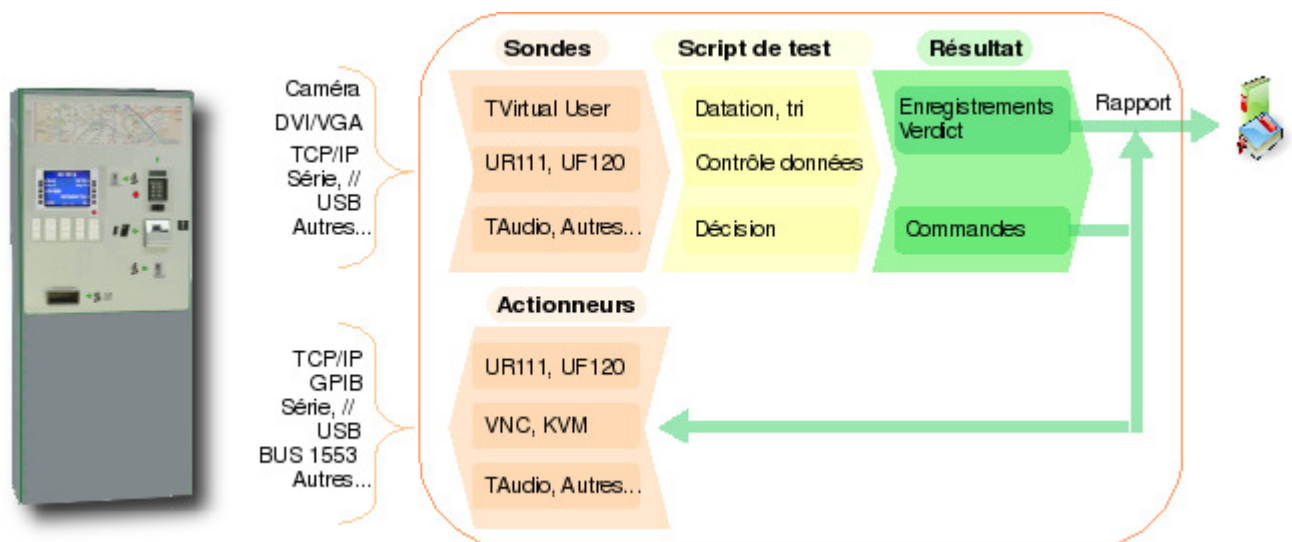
Caméra
DVI/VGA
TCP/IP
Série, //
USB
Autres...

Sondes

TVirtual User

UR111, UF120

TAudio, Autres...

Script de test

Datation, tri

Contrôle données

Décision

Résultat

Enregistrements
Verdict

Commandes

Rapport

TCP/IP
GPIB
Série, //
USB
BUS 1553
Autres...

Actionneurs

UR111, UF120

VNC, KVM

TAudio, Autres...